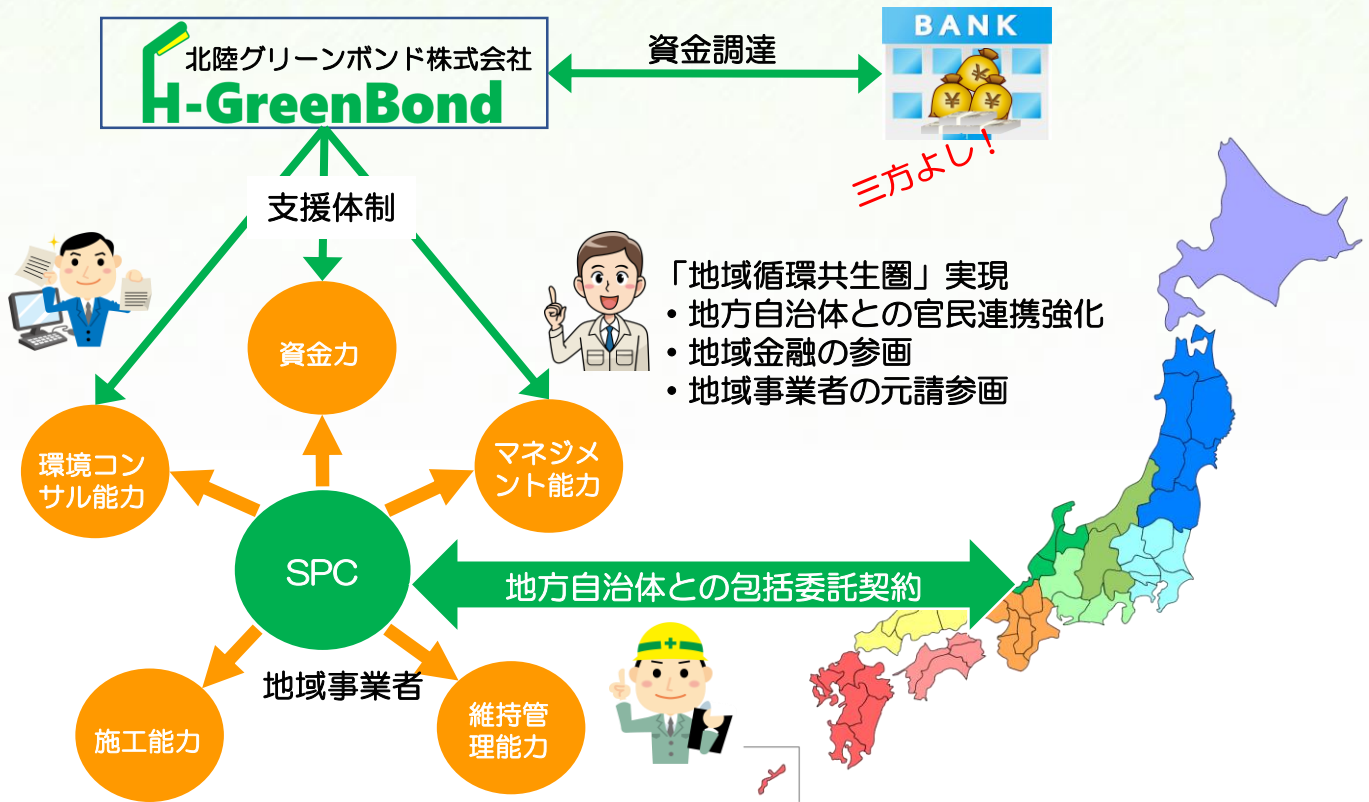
北陸グリーンボンド株式会社
H-GreenBond

資金調達

BANK

三方よし！

支援体制

「地域循環共生圏」実現
・地方自治体との官民連携強化
・地域金融の参画
・地域事業者の元請参画

資金力

環境コンサル能力

マネジメント能力

SPC

地方自治体との包括委託契約

地域事業者

施工能力

維持管理能力